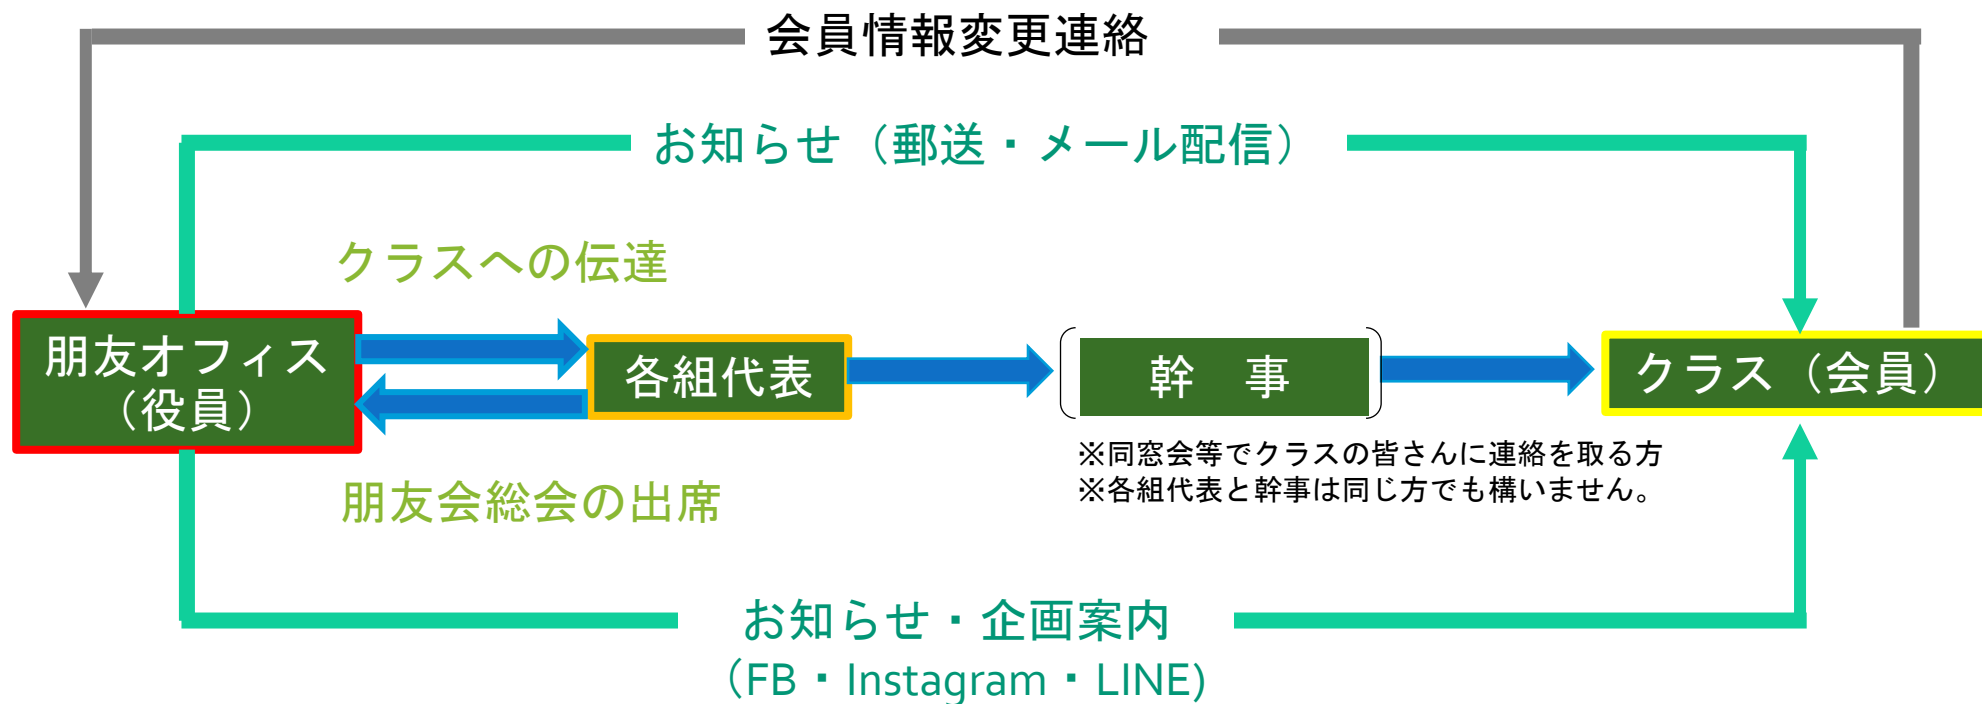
会員情報変更連絡

お知らせ（郵送・メール配信）

クラスへの伝達

朋友オフィス（役員）

各組代表

幹　事

クラス（会員）

※同窓会等でクラスの皆さんに連絡を取る方
※各組代表と幹事は同じ方でも構いません。

朋友会総会の出席

お知らせ・企画案内
（FB・Instagram・LINE）